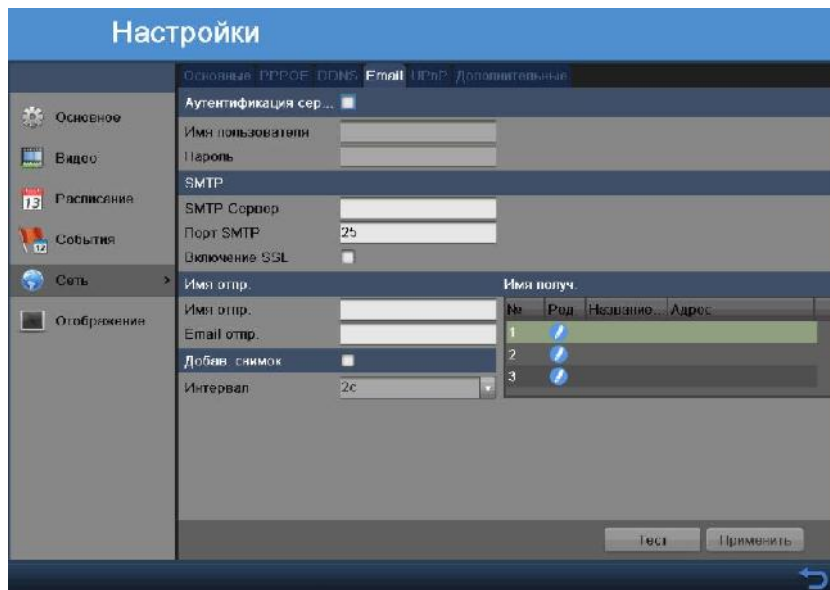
Настройки

Основные PPPOE DDNS Email UPnP Дополнительные

Основное
Видео
Расписание
События
Сеть
Отображение

Аутентификация сер...
Имя пользователя
Пароль
SMTP
SMTP Сервер
Порт SMTP 25
Включение SSL
Имя отпр.
Имя отпр.
Email отпр.
Добав. снимок
Интервал 2с

Имя получ.

| № | Ред | Название... | Адрес |
|---|---|---|---|
| 1 | | | |
| 2 | | | |
| 3 | | | |

Тест
Применить